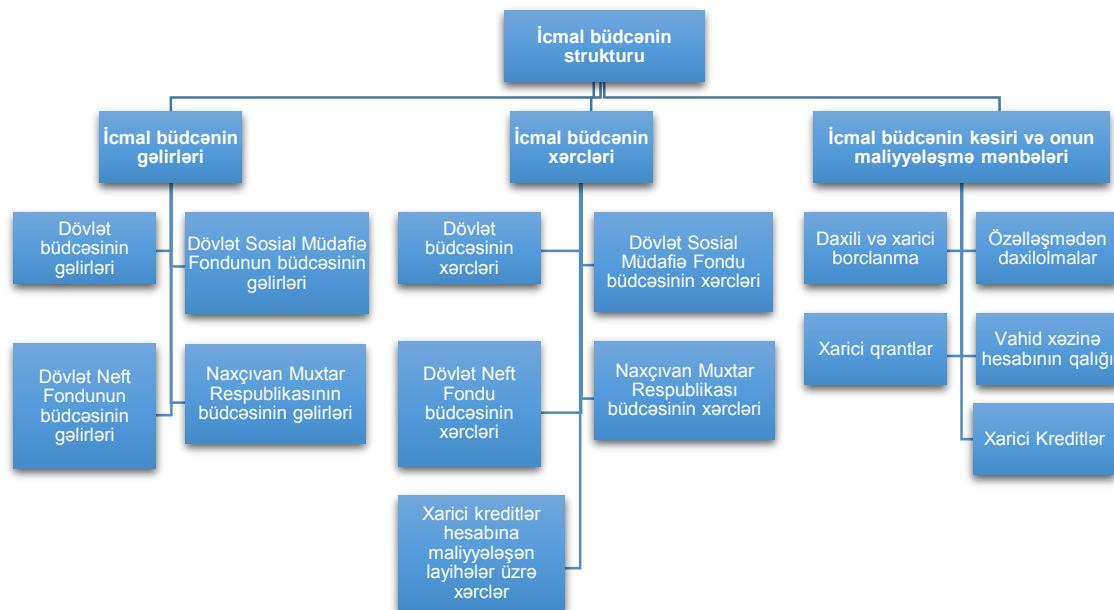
İcmal büdcənin strukturu

İcmal büdcənin gəlirləri

Dövlət büdcəsinin gəlirləri

Dövlət Sosial Müdafiə Fondunun büdcəsinin gəlirləri

Dövlət Neft Fondunun büdcəsinin gəlirləri

Naxçıvan Muxtar Respublikasının büdcəsinin gəlirləri

İcmal büdcənin xərcləri

Dövlət büdcəsinin xərcləri

Dövlət Sosial Müdafiə Fondu büdcəsinin xərcləri

Dövlət Neft Fondu büdcəsinin xərcləri

Naxçıvan Muxtar Respublikası büdcəsinin xərcləri

Xarici kreditlər hesabına maliyyələşən layihələr üzrə xərclər

İcmal büdcənin kəsiri və onun maliyyələşmə mənbələri

Daxili və xarici borclanma

Özəlləşmədən daxilolmalar

Xarici qrantlar

Vahid xəzinə hesabının qalığı

Xarici Kreditlər